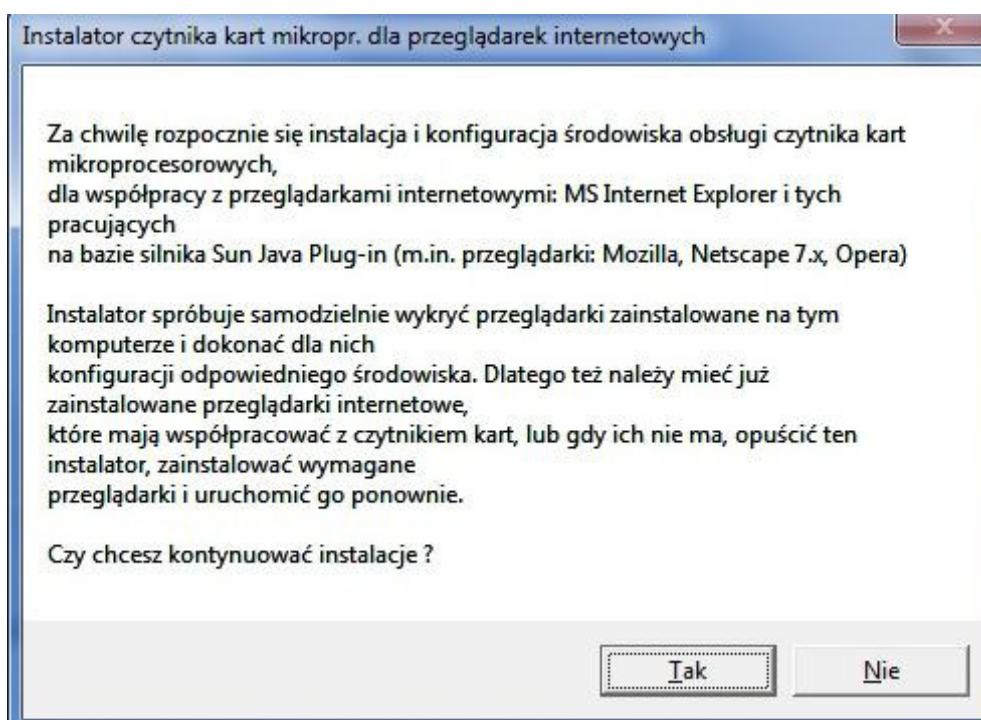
Instalator czytnika kart mikropr. dla przeglądarek internetowych

Za chwilę rozpocznie się instalacja i konfiguracja środowiska obsługi czytnika kart mikroprocesorowych,
dla współpracy z przeglądarkami internetowymi: MS Internet Explorer i tych pracujących
na bazie silnika Sun Java Plug-in (m.in. przeglądarki: Mozilla, Netscape 7.x, Opera)

Instalator spróbuje samodzielnie wykryć przeglądarki zainstalowane na tym komputerze i dokonać dla nich
konfiguracji odpowiedniego środowiska. Dlatego też należy mieć już zainstalowane przeglądarki internetowe,
które mają współpracować z czytnikiem kart, lub gdy ich nie ma, opuścić ten instalator, zainstalować wymagane
przeglądarki i uruchomić go ponownie.

Czy chcesz kontynuować instalacje ?

Tak

Nie